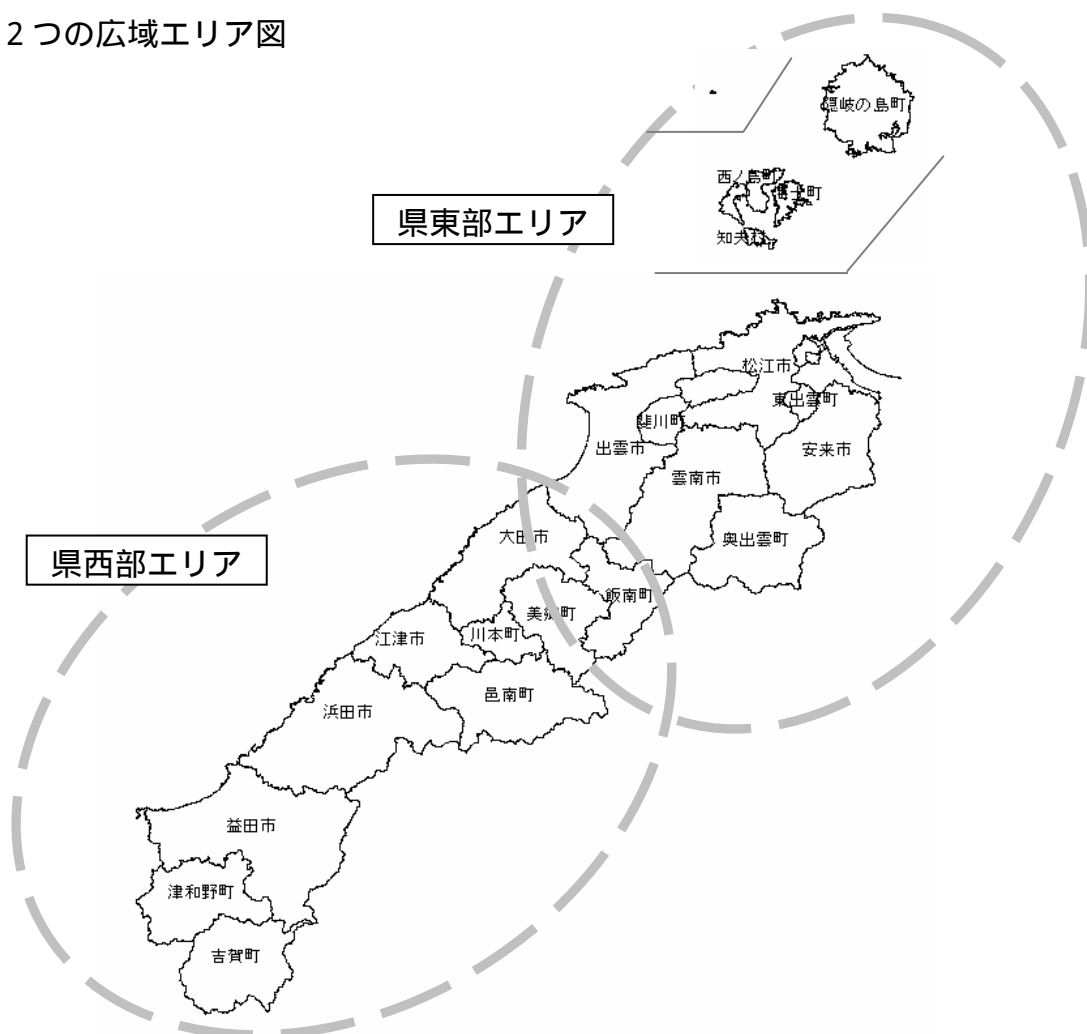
2つの広域エリア図

県東部エリア

隠岐の島町

西ノ島町
海士町
知夫村

県西部エリア

松江市
東出雲町
斐川町
出雲市
安来市
雲南市
奥出雲町
大田市
飯南町
美郷町
川本町
江津市
邑南町
浜田市
益田市
津和野町
吉賀町